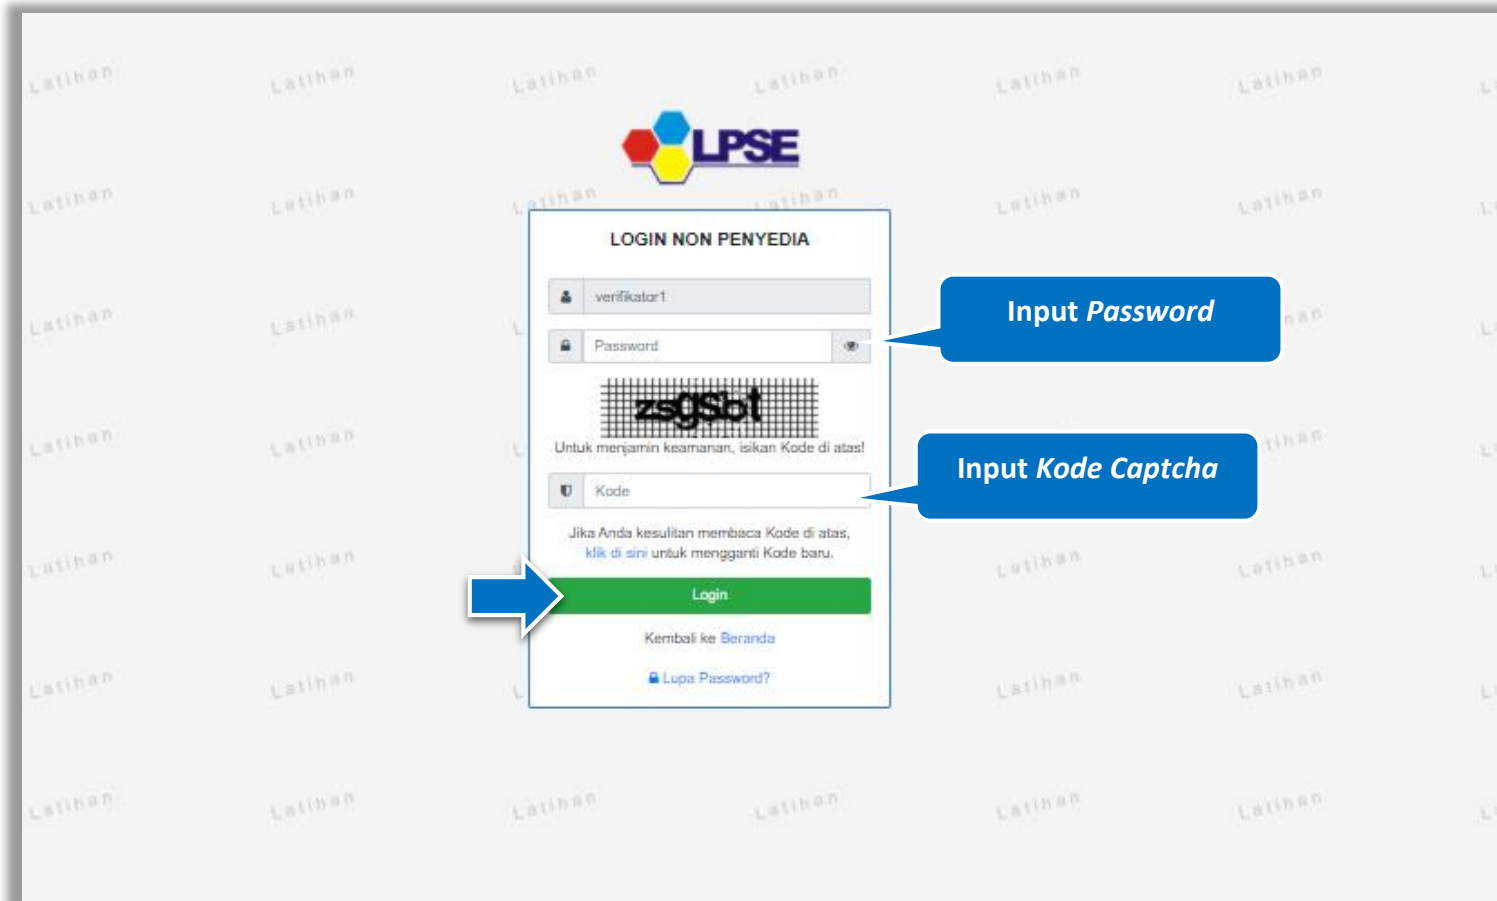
Latihan Latihan Latihan Latihan Latihan Latihan

LPSE

LOGIN NON PENYEDIA

verifikator1

Password

zsgSbt

Untuk menjamin keamanan, isikan Kode di atas!

Kode

Jika Anda kesulitan membaca Kode di atas, klik di sini untuk mengganti Kode baru.

Login

Kembali ke Beranda

Lupa Password?

Input *Password*

Input *Kode Captcha*